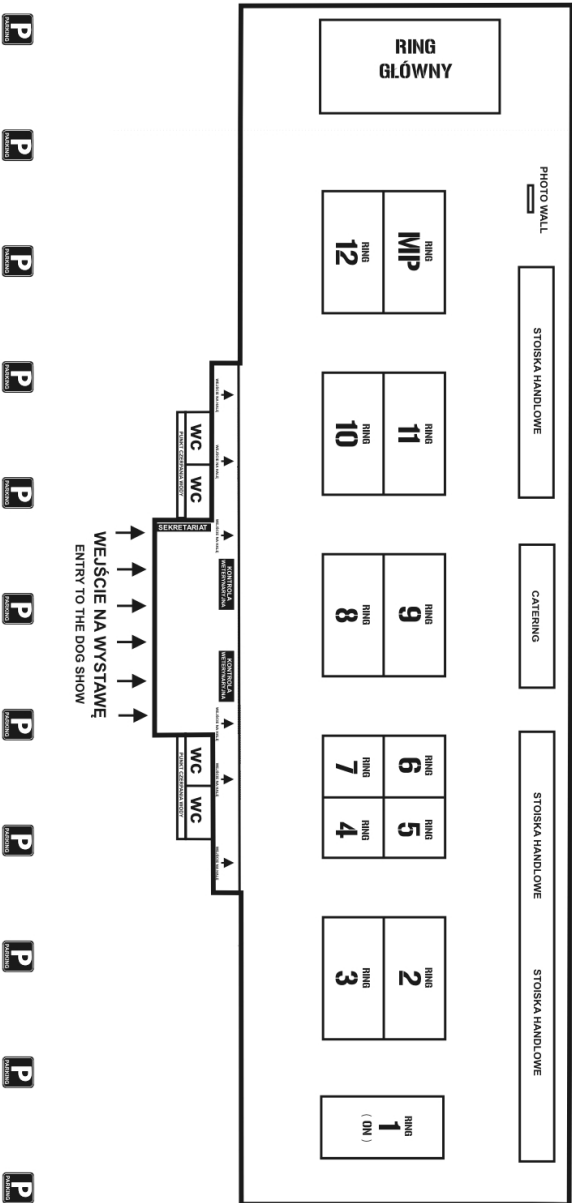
P PARKING

P PARKING

P PARKING

P PARKING

P PARKING

P PARKING

P PARKING

P PARKING

P PARKING

P PARKING

P PARKING

RING GŁÓWNY

PHOTO WALL

RING MP

RING 12

STOISKA HANDLOWE

RING 11

RING 10

CATERING

RING 9

RING 8

STOISKA HANDLOWE

RING 6

RING 5

RING 7

RING 4

STOISKA HANDLOWE

RING 2

RING 3

RING 1 (ON)

WC

WC

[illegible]

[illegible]

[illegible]

SEKRETARIAT

KONTROLA WETERYNARYJNA

KONTROLA WETERYNARYJNA

WC

WC

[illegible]

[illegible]

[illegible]

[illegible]

WEJŚCIE NA WYSTAWĘ
ENTRY TO THE DOG SHOW